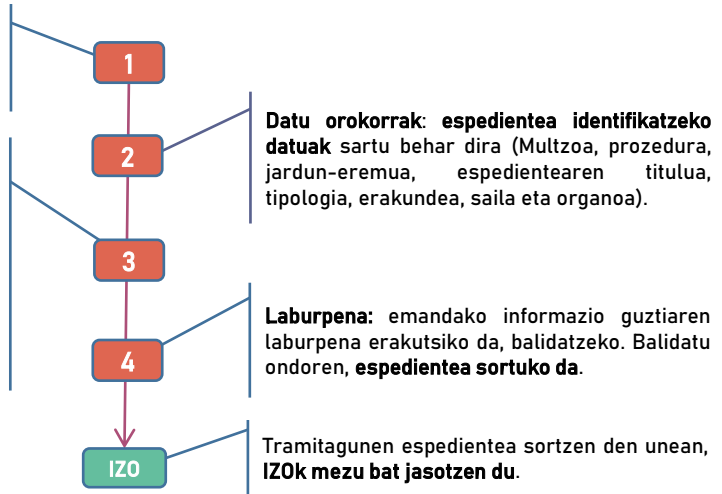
1

2

3

4

IZO

Datu orokorrak: espedientea identifikatzeko datuak sartu behar dira (Multzoa, prozedura, jardun-eremua, espedientearen titulua, tipologia, erakundea, saila eta organoa).

Laburpena: emandako informazio guztiaren laburpena erakutsiko da, balidatzeko. Balidatu ondoren, espedientea sortuko da.

Tramitagunen espedientea sortzen den unean, IZOk mezu bat jasotzen du.